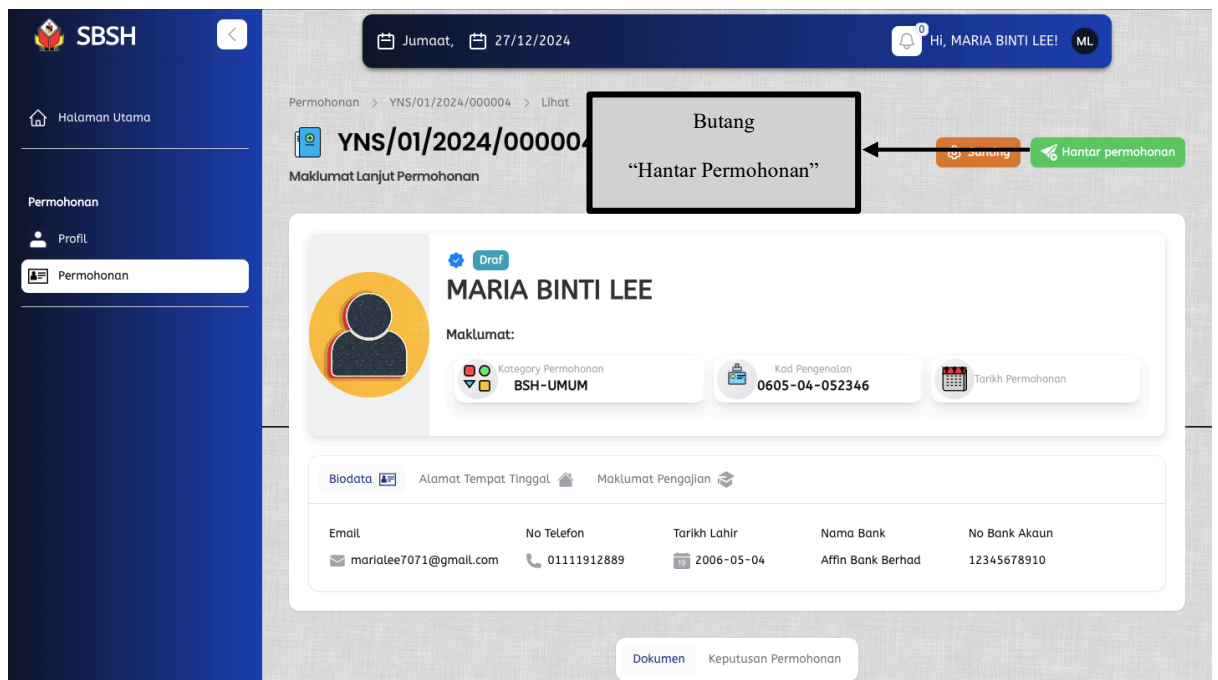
SBSH

Halaman Utama

Permohonan

Profil

Permohonan

Jumaat, 27/12/2024

0

Hi, MARIA BINTI LEE!

ML

Permohonan > YNS/01/2024/000004 > Lihat

YNS/01/2024/00000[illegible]

Maklumat Lanjut Permohonan

Butang

“Hantar Permohonan”

Sunting

Hantar permohonan

Draf

MARIA BINTI LEE

Maklumat:

Kategory Permohonan
BSH-UMUM

Kad Pengenalan
0605-04-052346

Tarikh Permohonan

Biodata

Alamat Tempat Tinggal

Maklumat Pengajian

| Email | No Telefon | Tarikh Lahir | Nama Bank | No Bank Akaun |
|---|---|---|---|---|
| marialee7071@gmail.com | 01111912889 | 2006-05-04 | Affin Bank Berhad | 12345678910 |

Dokumen

Keputusan Permohonan